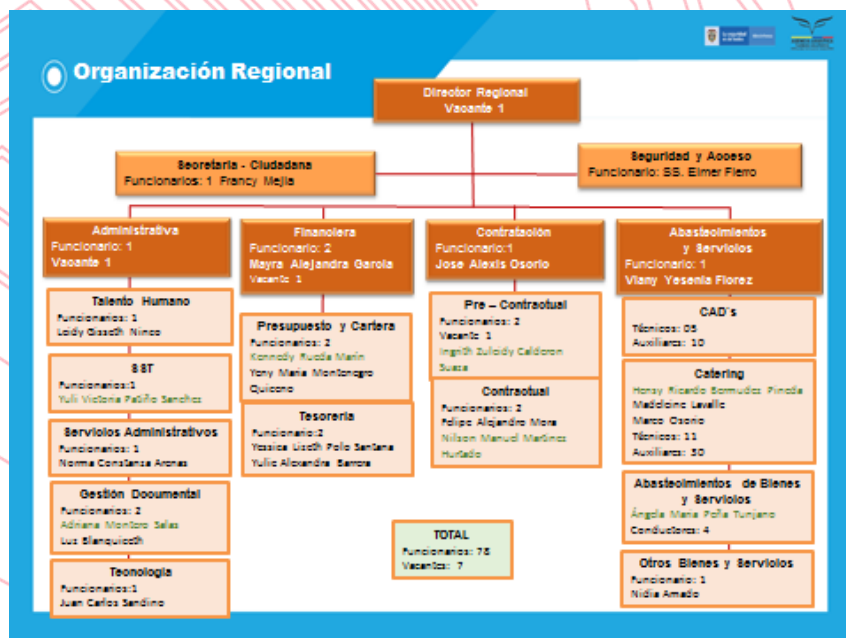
Organización Regional

Director Regional
Vacante 1

Secretaria - Ciudadana
Funcionarios: 1 Francy Mejía

Seguridad y Acceso
Funcionario: SS. Elmer Fierro

Administrativa
Funcionario: 1
Vacante 1

Talento Humano
Funcionarios: 1
Leidy Gisscth Ninco

SST
Funcionarios:1
Yuli Victoria Patiño Sanchez

Servicios Administrativos
Funcionarios: 1
Norma Constanza Arenas

Gestión Documental
Funcionarios: 2
Adriana Montero Salas
Luz Blanquicett

Tecnologia
Funcionarios:1
Juan Carlos Sandino

Financiera
Funcionario: 2
Mayra Alejandra Garcia
Vacante 1

Presupuesto y Cartera
Funcionarios: 2
Kennedy Rueda Marin
Yony Maria Montenegro Quiceno

Tesoreria
Funcionarios:2
Yessica Lisseth Polo Santana
Yulie Alexandra Barrera

Contratación
Funcionario:1
Jose Alexis Osorio

Pre – Contractual
Funcionarios: 2
Vacante 1
Ingrith Zuleidy Calderon Suaza

Contractual
Funcionarios: 2
Felipe Alejandro Mora
Nilson Manuel Martinez Hurtado

TOTAL
Funcionarios: 78
Vacantes: 7

Abastecimientos y Servicios
Funcionario: 1
Viany Yesenia Florez

CAD´s
Técnicos: 05
Auxiliares: 10

Catering
Henry Ricardo Bermudez Pineda
Madeleine Lavalle
Marco Osorio
Técnicos: 11
Auxiliares: 30

Abastecimientos de Bienes y Servicios
Ángela Maria Peña Tunjano
Conductores: 4

Otros Bienes y Servicios
Funcionario: 1
Nidia Amado